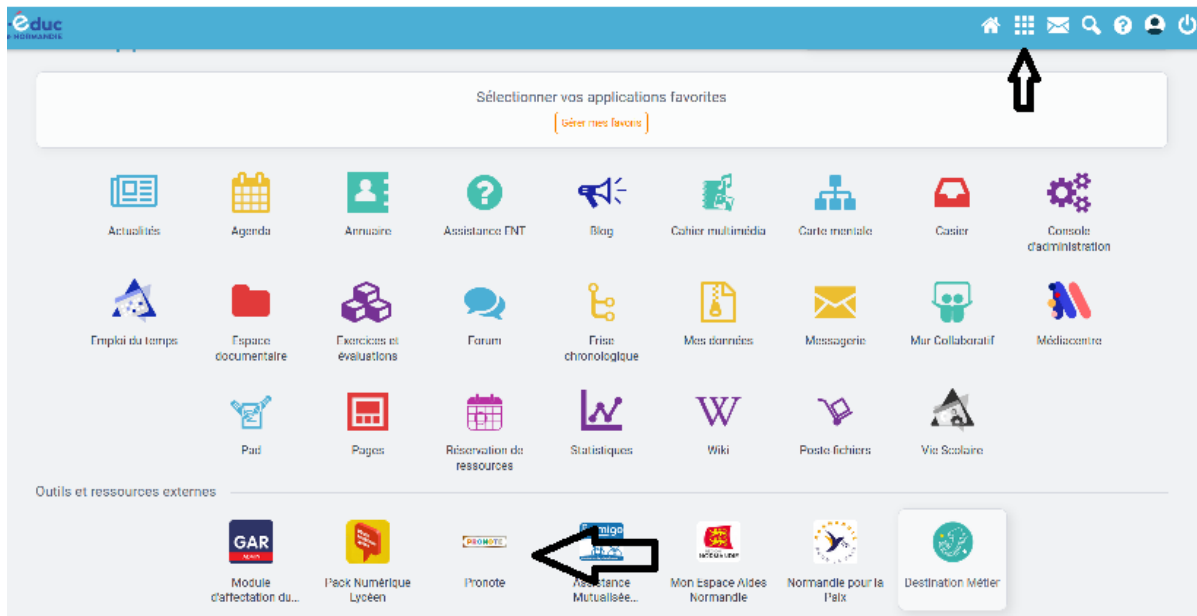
éduc
NORMANDIE

Sélectionner vos applications favorites

Gérer mes favoris

Actualités

Agenda

Annuaire

Assistance ENT

Blog

Cahier multimédia

Carte mentale

Casier

Console d'administration

Emploi du temps

Espace documentaire

Exercices et évaluations

Forum

Frise chronologique

Mes données

Messagerie

Mur Collaboratif

Médiacentre

Pad

Pages

Réservation de ressources

Statistiques

Wiki

Poste fichiers

Vie Scolaire

Outils et ressources externes

GAR

Module d'affectation du...

Pack Numérique Lycéen

PRONOTE

Pronote

Assistance Mutualisée...

Mon Espace Aides Normandie

Normandie pour la Paix

Destination Métier